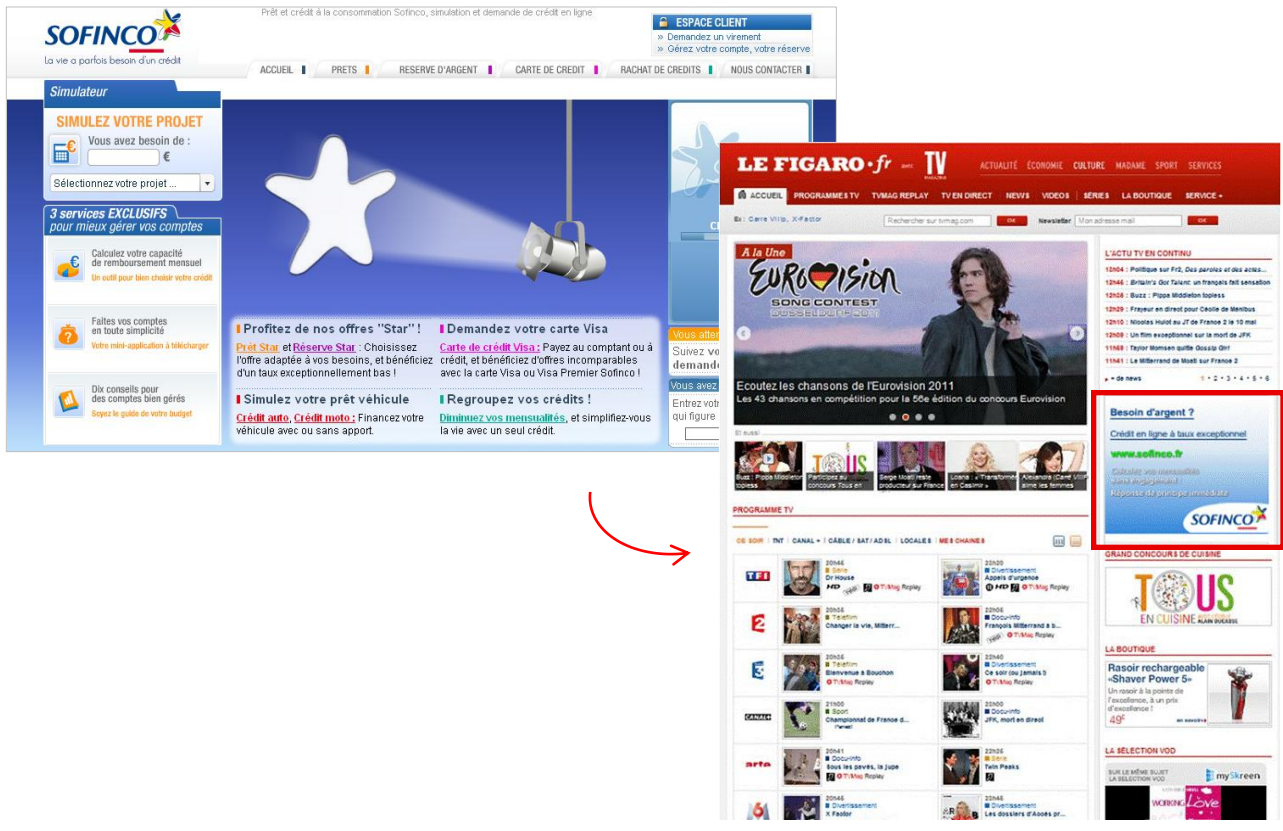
SOFINCO
La vie a parfois besoin d'un crédit

Prêt et crédit à la consommation Sofinco, simulation et demande de crédit en ligne

ESPACE CLIENT
» Demandez un virement
» Gérez votre compte, votre réserve

ACCUEIL | PRETS | RESERVE D'ARGENT | CARTE DE CREDIT | RACHAT DE CREDITS | NOUS CONTACTER

Simulateur
SIMULEZ VOTRE PROJET
Vous avez besoin de :
€
Sélectionnez votre projet ...

3 services EXCLUSIFS pour mieux gérer vos comptes

Calculez votre capacité de remboursement mensuel
Un outil pour bien choisir votre crédit

Faites vos comptes en toute simplicité
Votre mini-application à télécharger

Dix conseils pour des comptes bien gérés
Soyez le guide de votre budget

Profitez de nos offres "Star" !
Prêt Star et Réserve Star : Choisissez l'offre adaptée à vos besoins, et bénéficiez d'un taux exceptionnellement bas !

Demandez votre carte Visa
Carte de crédit Visa : Payez au comptant ou à crédit, et bénéficiez d'offres incomparables avec la carte Visa ou Visa Premier Sofinco !

Simulez votre prêt véhicule
Crédit auto, Crédit moto : Financez votre véhicule avec ou sans apport.

Regroupez vos crédits !
Diminuez vos mensualités, et simplifiez-vous la vie avec un seul crédit.

Vous atte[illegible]
Suivez vo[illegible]
demande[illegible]
Vous avez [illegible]
Entrez vot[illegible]
qui figure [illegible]

LE FIGARO.fr avec TV MAGAZINE
ACTUALITÉ ÉCONOMIE CULTURE MADAME SPORT SERVICES
ACCUEIL PROGRAMMES TV TVMAG REPLAY TV EN DIRECT NEWS VIDEOS SÉRIES LA BOUTIQUE SERVICE
Ex : Carre Viiip, X-Factor
Rechercher sur tvmag.com OK Newsletter Mon adresse mail OK

A la Une
EUROVISION SONG CONTEST DÜSSELDORF 2011
Ecoutez les chansons de l'Eurovision 2011
Les 43 chansons en compétition pour la 56e édition du concours Eurovision

L'ACTU TV EN CONTINU
12h04 : Politique sur Fr2, Des paroles et des actes...
12h46 : Britain's Got Talent: un français fait sensation
12h26 : Buzz : Pippa Middleton topless
12h26 : Frayeur en direct pour Cécile de Ménibus
12h10 : Nicolas Hulot au JT de France 2 le 10 mai
12h08 : Un film exceptionnel sur la mort de JFK
11h58 : Taylor Momsen quitte Gossip Girl
11h41 : Le Miterrand de Moati sur France 2
+ de news 1 2 3 4 5 6

Besoin d'argent ?
Crédit en ligne à taux exceptionnel
www.sofinco.fr
Calculez vos mensualités
Sans engagement !
Réponse de principe immédiate
SOFINCO

Buzz : Pippa Middleton topless
Participez au concours Tous en
Serge Moati reste producteur sur France
Loana : « Transformée en Casimir »
Alexandra (Carré ViiiP) aime les femmes

PROGRAMME TV
CE SOIR | TNT | CANAL+ | CÂBLE / SAT / ADSL | LOCALES | MES CHAÎNES

20h45 Série Dr House
20h35 Téléfilm Changer la vie, Mitterr...
20h35 Téléfilm Bienvenue à Bouchon
21h00 Sport Championnat de France d...
20h41 Docu-Info Sous les pavés, la jupe
20h45 Divertissement X Factor
20h20 Divertissement Appels d'urgence
20h05 Docu-Info François Mitterrand à 20...
20h40 Divertissement Ce soir (ou jamais !)
20h00 Docu-Info JFK, mort en direct
20h25 Série Twin Peaks
20h45 Divertissement Les dossiers d'Aceès pr...

GRAND CONCOURS DE CUISINE
TOUS EN CUISINE ALAIN DUCASSE

LA BOUTIQUE
Rasoir rechargeable «Shaver Power 5»
Un rasoir à la pointe de l'excellence, à un prix d'exception !
49€

LA SÉLECTION VOD
SUR LE MÊME SUJET LA SÉLECTION VOD
mySkreen
WORKING Love